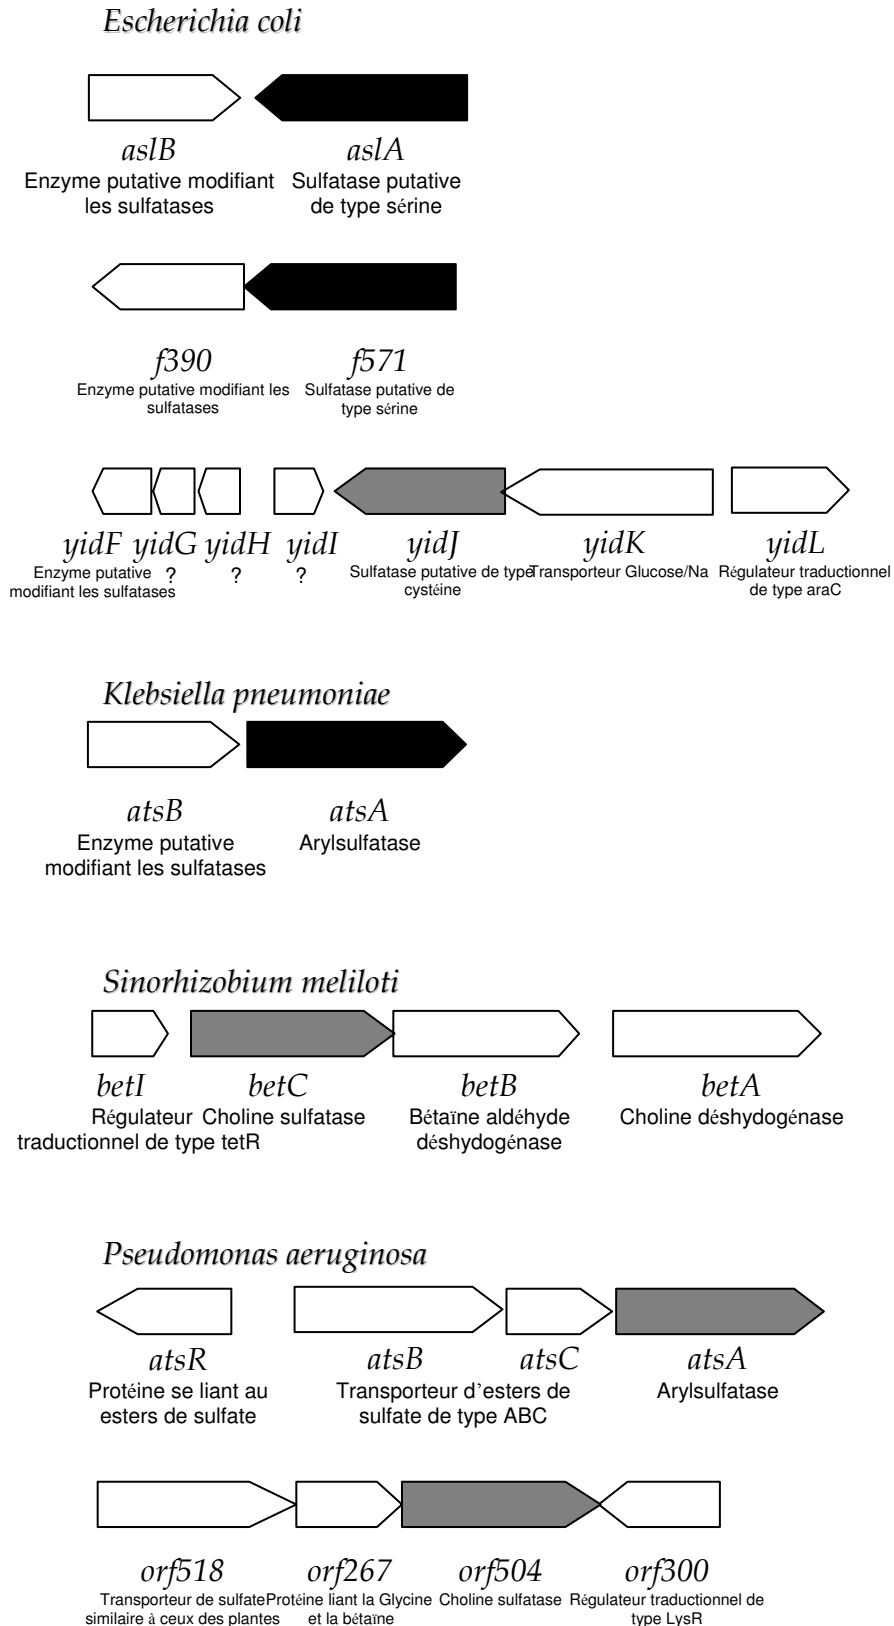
Escherichia coli

aslB
Enzyme putative modifiant les sulfatases

aslA
Sulfatase putative de type sérine

f390
Enzyme putative modifiant les sulfatases

f571
Sulfatase putative de type sérine

yidF
Enzyme putative modifiant les sulfatases

yidG
?

yidH
?

yidI
?

yidJ
Sulfatase putative de type cystéine

yidK
Transporteur Glucose/Na

yidL
Régulateur traductionnel de type araC

Klebsiella pneumoniae

atsB
Enzyme putative modifiant les sulfatases

atsA
Arylsulfatase

Sinorhizobium meliloti

betI
Régulateur traductionnel de type tetR

betC
Choline sulfatase

betB
Bétaïne aldéhyde déshydogénase

betA
Choline déshydogénase

Pseudomonas aeruginosa

atsR
Protéine se liant au esters de sulfate

atsB
Transporteur d'esters de sulfate de type ABC

atsC

atsA
Arylsulfatase

orf518
Transporteur de sulfate similaire à ceux des plantes

orf267
Protéine liant la Glycine et la bétaïne

orf504
Choline sulfatase

orf300
Régulateur traductionnel de type LysR